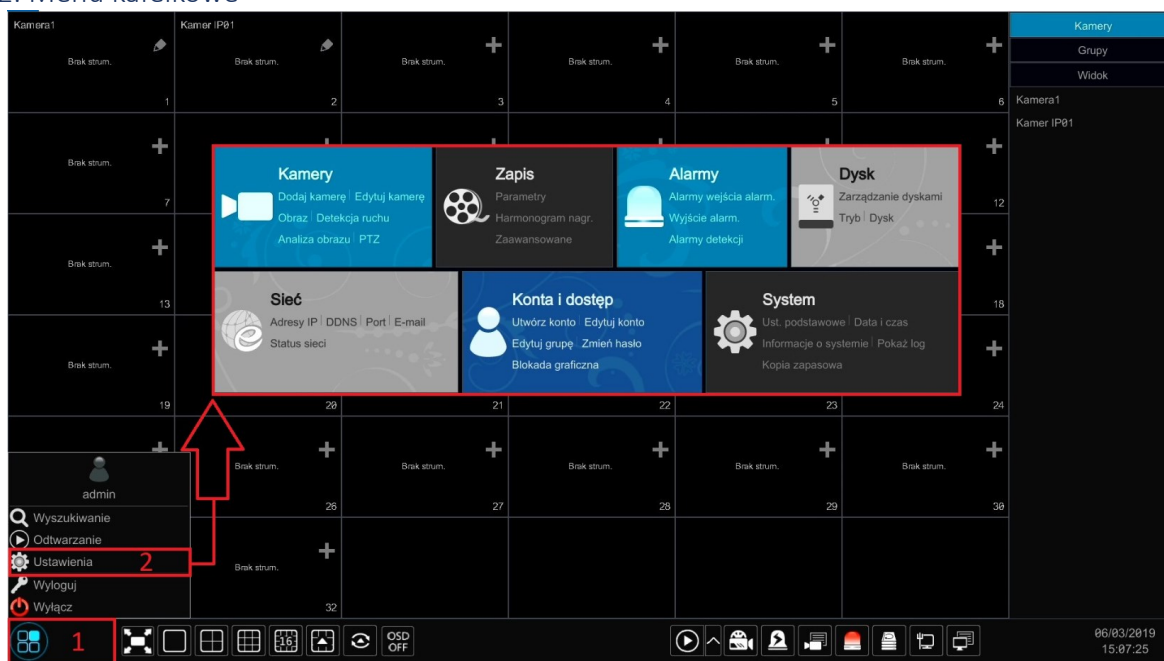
2. Menu kafelkowe

Kamera1
Brak strum.
1

Kamer IP01
Brak strum.
2

Brak strum.
3

Brak strum.
4

Brak strum.
5

Brak strum.
6

Brak strum.
7

12

Brak strum.
13

18

Brak strum.
19

20

21

22

23

24

Brak strum.
26

Brak strum.
27

Brak strum.
28

Brak strum.
29

Brak strum.
30

Brak strum.
32

Kamery
Grupy
Widok
Kamera1
Kamer IP01

Kamery
Dodaj kamerę | Edytuj kamerę
Obraz | Detekcja ruchu
Analiza obrazu | PTZ

Zapis
Parametry
Harmonogram nagr.
Zaawansowane

Alarmy
Alarmy wejścia alarm.
Wyjście alarm.
Alarmy detekcji

Dysk
Zarządzanie dyskami
Tryb | Dysk

Sieć
Adresy IP | DDNS | Port | E-mail
Status sieci

Konta i dostęp
Utwórz konto | Edytuj konto
Edytuj grupę | Zmień hasło
Blokada graficzna

System
Ust. podstawowe | Data i czas
Informacje o systemie | Pokaż log
Kopia zapasowa

admin
Wyszukiwanie
Odtwarzanie
Ustawienia
Wyloguj
Wyłącz

1
2

16
OSD OFF

06/03/2019
15:07:25